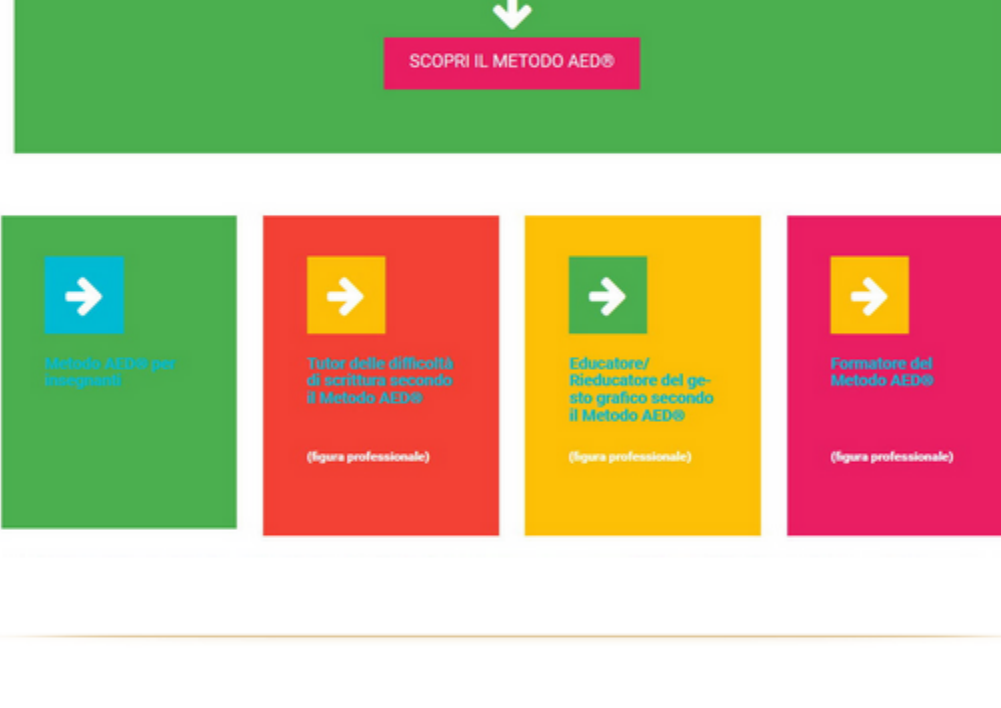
SCOPRI IL METODO AED®

Metodo AED® per insegnanti

Tutor delle difficoltà di scrittura secondo il Metodo AED®

(figura professionale)

Educatore/ Rieducatore del gesto grafico secondo il Metodo AED®

(figura professionale)

Formatore del Metodo AED®

(figura professionale)